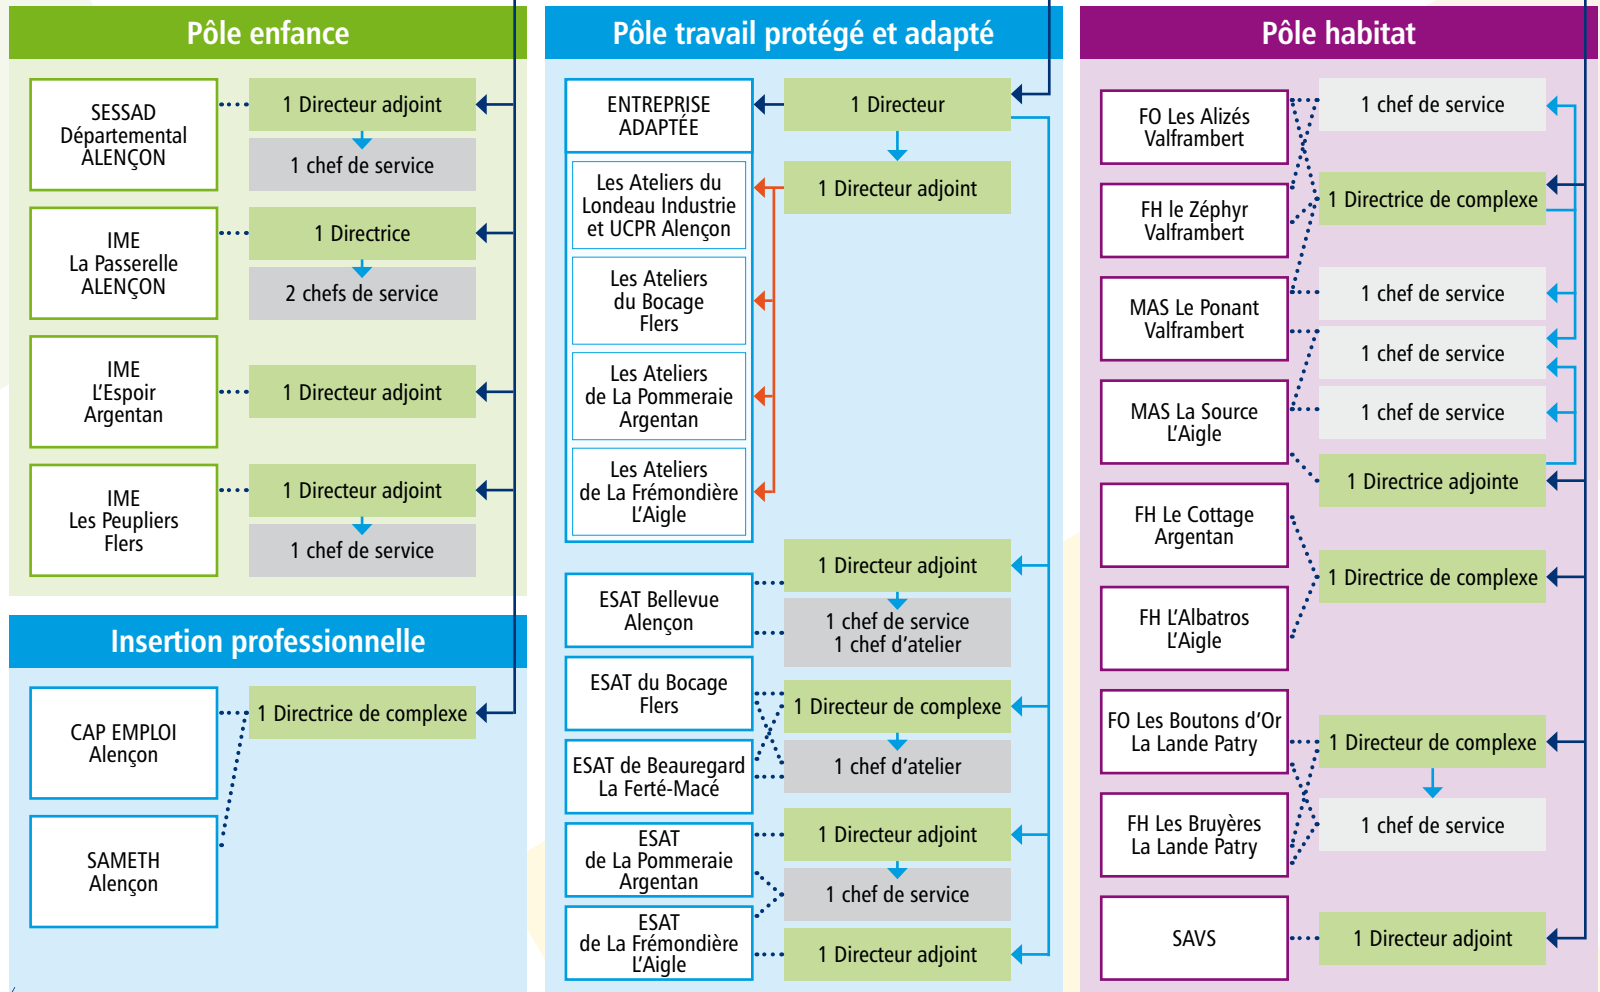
Pôle enfance

SESSAD Départemental ALENÇON

1 Directeur adjoint

1 chef de service

IME La Passerelle ALENÇON

1 Directrice

2 chefs de service

IME L'Espoir Argentan

1 Directeur adjoint

IME Les Peupliers Flers

1 Directeur adjoint

1 chef de service

Insertion professionnelle

CAP EMPLOI Alençon

1 Directrice de complexe

SAMETH Alençon

Pôle travail protégé et adapté

ENTREPRISE ADAPTÉE

1 Directeur

Les Ateliers du Londeau Industrie et UCPR Alençon

1 Directeur adjoint

Les Ateliers du Bocage Flers

Les Ateliers de La Pommeraie Argentan

Les Ateliers de La Frémondière L'Aigle

1 Directeur adjoint

ESAT Bellevue Alençon

1 chef de service
1 chef d'atelier

ESAT du Bocage Flers

1 Directeur de complexe

ESAT de Beauregard La Ferté-Macé

1 chef d'atelier

ESAT de La Pommeraie Argentan

1 Directeur adjoint

1 chef de service

ESAT de La Frémondière L'Aigle

1 Directeur adjoint

Pôle habitat

FO Les Alizés Valframbert

1 chef de service

FH le Zéphyr Valframbert

1 Directrice de complexe

MAS Le Ponant Valframbert

1 chef de service

1 chef de service

MAS La Source L'Aigle

1 chef de service

1 Directrice adjointe

FH Le Cottage Argentan

1 Directrice de complexe

FH L'Albatros L'Aigle

FO Les Boutons d'Or La Lande Patry

1 Directeur de complexe

FH Les Bruyères La Lande Patry

1 chef de service

SAVS

1 Directeur adjoint